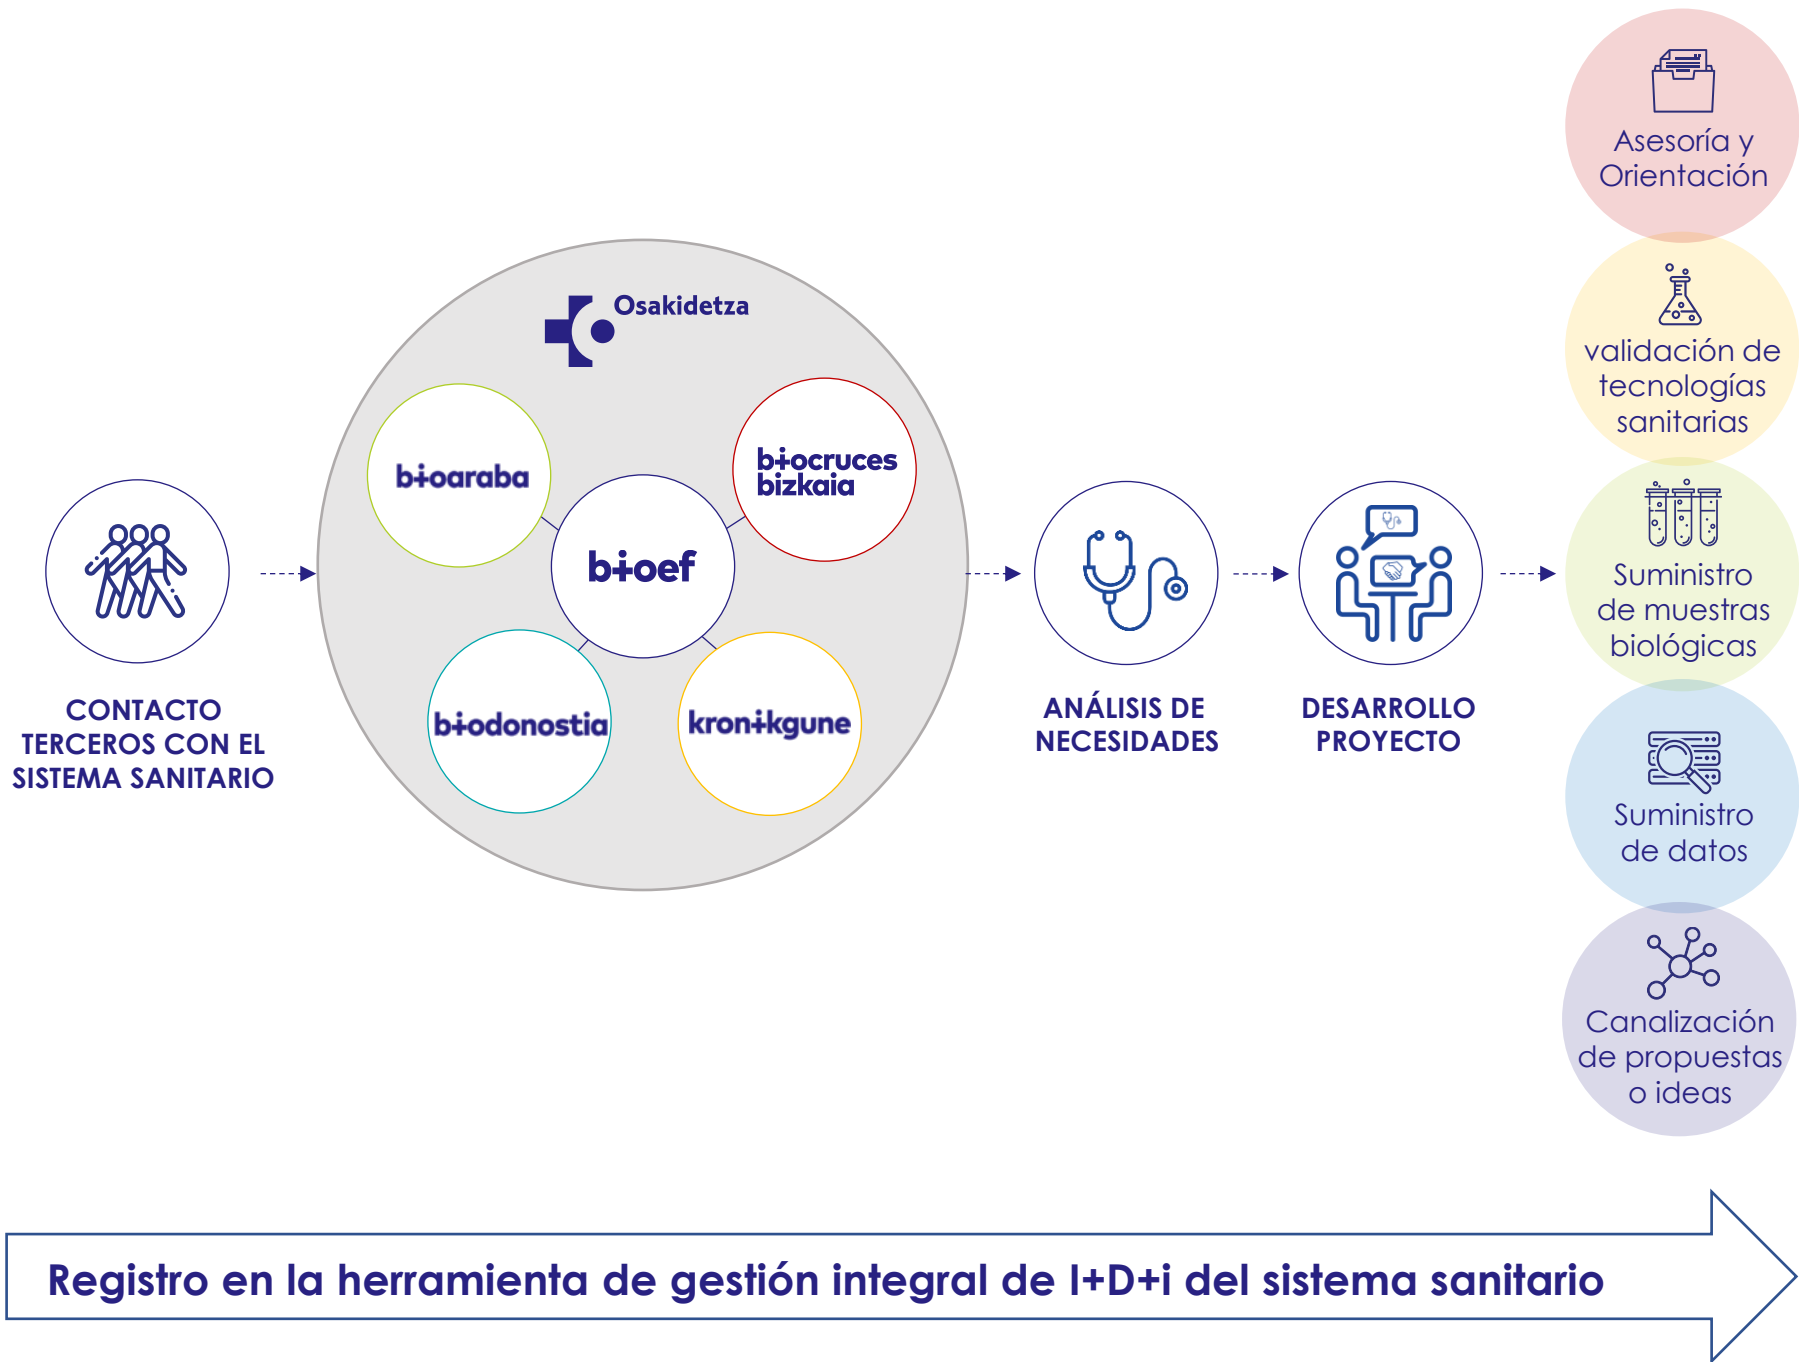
Asesoría y Orientación

validación de tecnologías sanitarias

Suministro de muestras biológicas

Suministro de datos

Canalización de propuestas o ideas

Osakidetza

b+oaraba

b+ocruces bizkaia

b+oef

b+odonostia

kron+kgune

CONTACTO TERCEROS CON EL SISTEMA SANITARIO

ANÁLISIS DE NECESIDADES

DESARROLLO PROYECTO

Registro en la herramienta de gestión integral de I+D+i del sistema sanitario